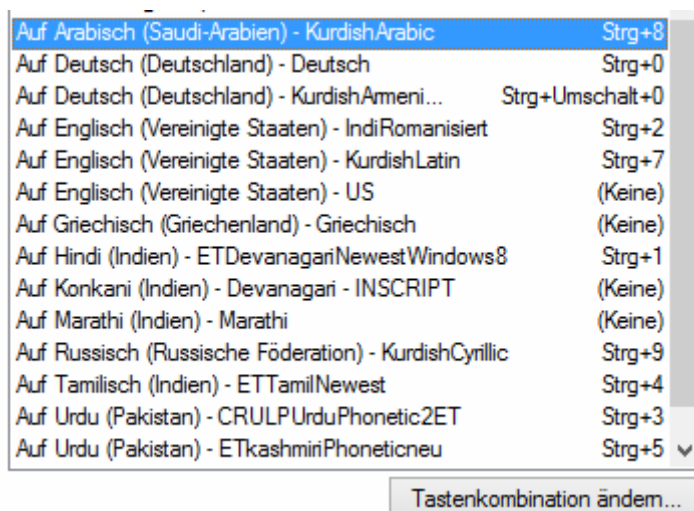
| | |
|---|---|
| Auf Arabisch (Saudi-Arabien) - KurdishArabic | Strg+8 |
| Auf Deutsch (Deutschland) - Deutsch | Strg+0 |
| Auf Deutsch (Deutschland) - KurdishArmeni... | Strg+Umschalt+0 |
| Auf Englisch (Vereinigte Staaten) - IndiRomanisiert | Strg+2 |
| Auf Englisch (Vereinigte Staaten) - KurdishLatin | Strg+7 |
| Auf Englisch (Vereinigte Staaten) - US | (Keine) |
| Auf Griechisch (Griechenland) - Griechisch | (Keine) |
| Auf Hindi (Indien) - ETDevanagariNewestWindows8 | Strg+1 |
| Auf Konkani (Indien) - Devanagari - INSCRIPT | (Keine) |
| Auf Marathi (Indien) - Marathi | (Keine) |
| Auf Russisch (Russische Föderation) - KurdishCyrillic | Strg+9 |
| Auf Tamilisch (Indien) - ETTamilNewest | Strg+4 |
| Auf Urdu (Pakistan) - CRULPUrduPhonetic2ET | Strg+3 |
| Auf Urdu (Pakistan) - ETkashmiriPhoneticneu | Strg+5 |

Tastenkombination ändern...